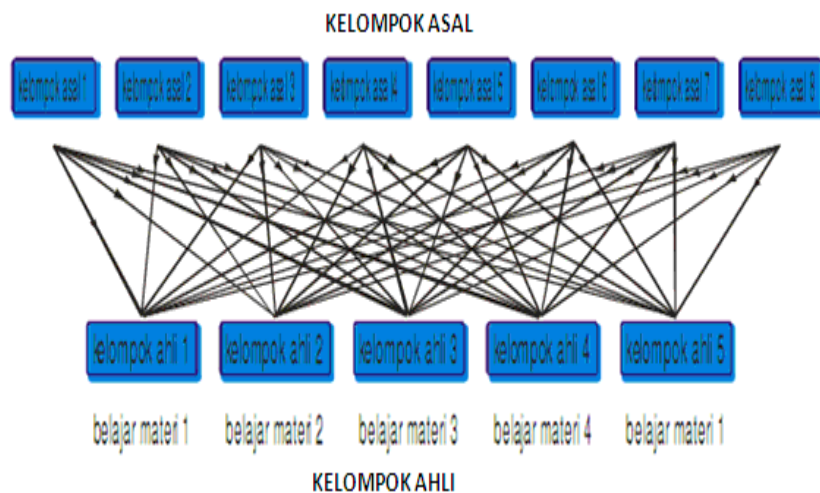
KELOMPOK ASAL

kelompok asal 1
kelompok asal 2
kelompok asal 3
kelompok asal 4
kelompok asal 5
kelompok asal 6
kelompok asal 7
kelompok asal 8

kelompok ahli 1
kelompok ahli 2
kelompok ahli 3
kelompok ahli 4
kelompok ahli 5

belajar materi 1
belajar materi 2
belajar materi 3
belajar materi 4
belajar materi 1

KELOMPOK AHLI